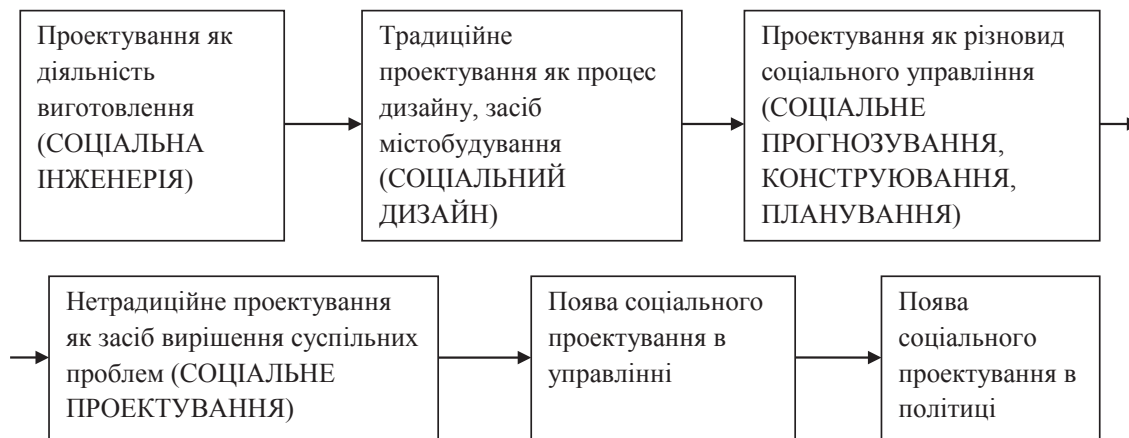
Проектування як діяльність виготовлення (СОЦІАЛЬНА ІНЖЕНЕРІЯ)

Традиційне проектування як процес дизайну, засіб містобудування (СОЦІАЛЬНИЙ ДИЗАЙН)

Проектування як різновид соціального управління (СОЦІАЛЬНЕ ПРОГНОЗУВАННЯ, КОНСТРУЮВАННЯ, ПЛАНУВАННЯ)

Нетрадиційне проектування як засіб вирішення суспільних проблем (СОЦІАЛЬНЕ ПРОЕКТУВАННЯ)

Поява соціального проектування в управлінні

Поява соціального проектування в політиці